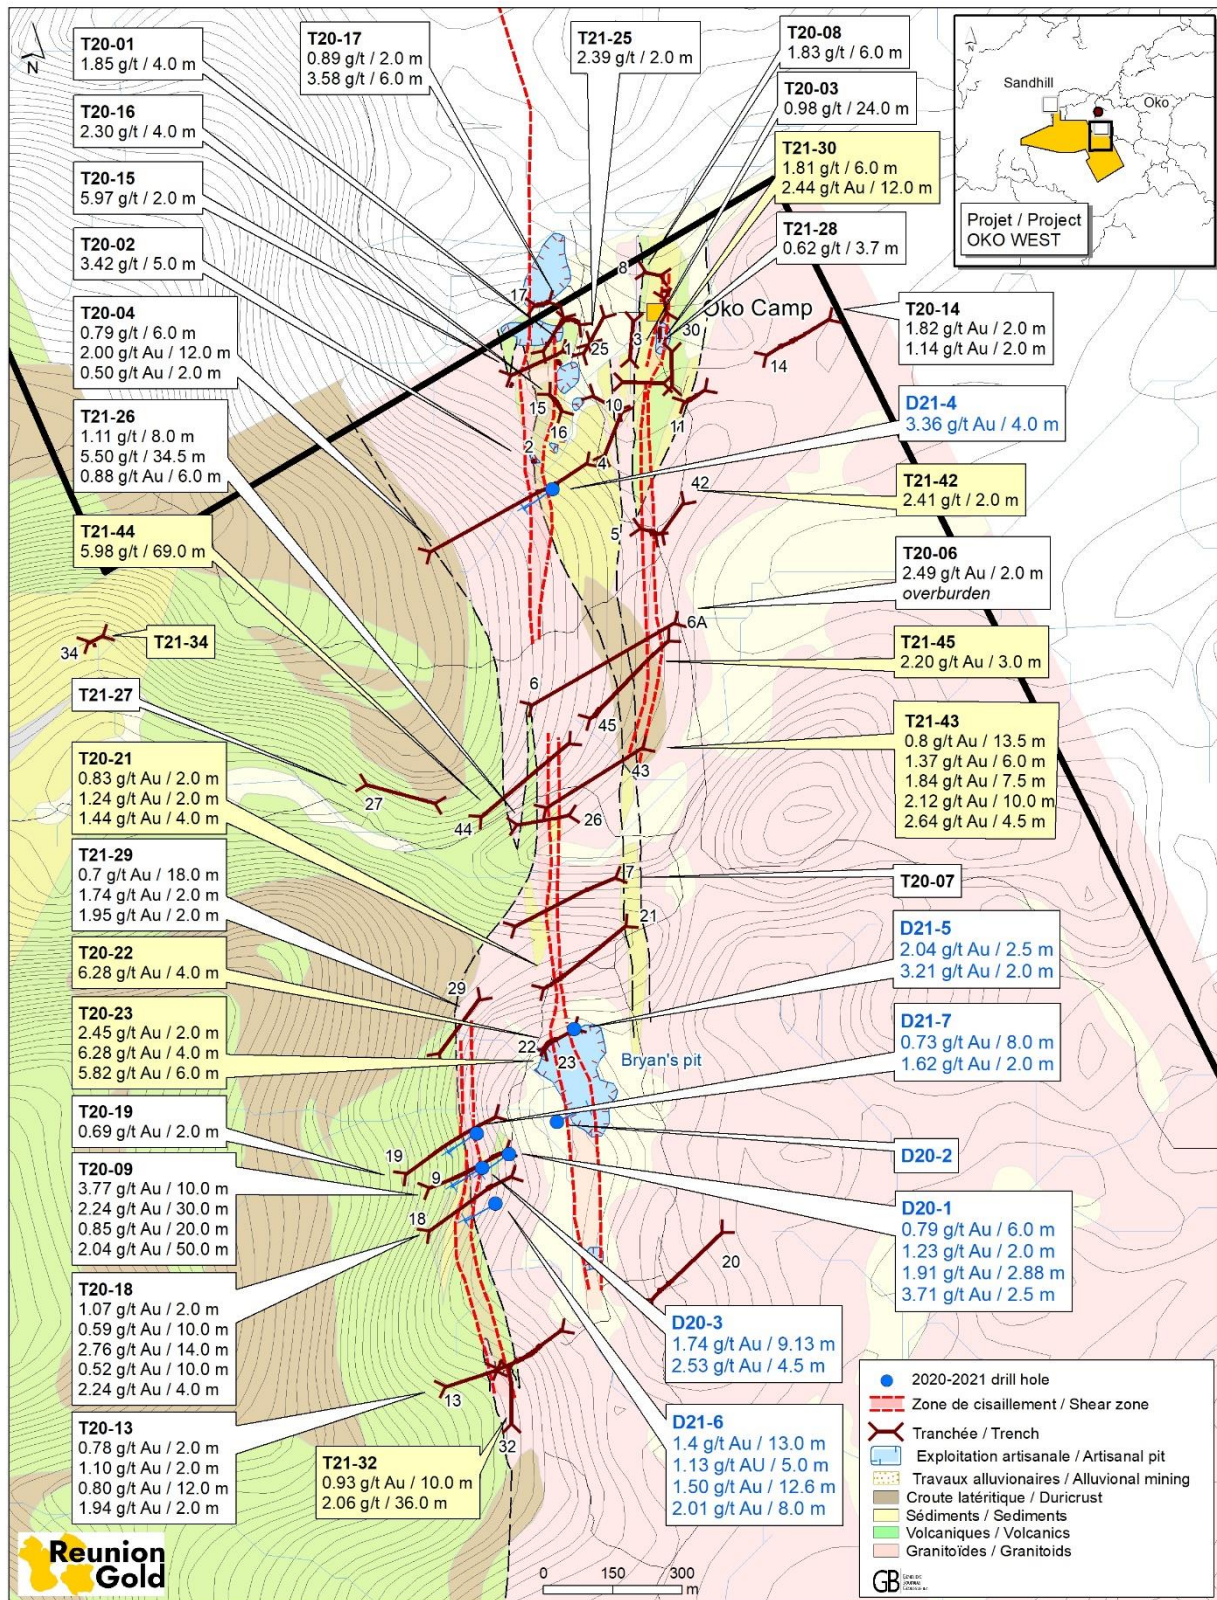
N

T20-01
1.85 g/t / 4.0 m

T20-17
0.89 g/t / 2.0 m
3.58 g/t / 6.0 m

T21-25
2.39 g/t / 2.0 m

T20-08
1.83 g/t / 6.0 m

T20-03
0.98 g/t / 24.0 m

T21-30
1.81 g/t / 6.0 m
2.44 g/t Au / 12.0 m

T21-28
0.62 g/t / 3.7 m

Sandhill
Oko
Projet / Project
OKO WEST

T20-16
2.30 g/t / 4.0 m

T20-15
5.97 g/t / 2.0 m

T20-02
3.42 g/t / 5.0 m

T20-04
0.79 g/t / 6.0 m
2.00 g/t Au / 12.0 m
0.50 g/t Au / 2.0 m

T21-26
1.11 g/t / 8.0 m
5.50 g/t / 34.5 m
0.88 g/t Au / 6.0 m

T21-44
5.98 g/t / 69.0 m

Oko Camp

T20-14
1.82 g/t Au / 2.0 m
1.14 g/t Au / 2.0 m

D21-4
3.36 g/t Au / 4.0 m

T21-42
2.41 g/t / 2.0 m

T20-06
2.49 g/t Au / 2.0 m
overburden

T21-45
2.20 g/t Au / 3.0 m

T21-34

T21-27

T21-43
0.8 g/t Au / 13.5 m
1.37 g/t Au / 6.0 m
1.84 g/t Au / 7.5 m
2.12 g/t Au / 10.0 m
2.64 g/t Au / 4.5 m

T20-21
0.83 g/t Au / 2.0 m
1.24 g/t Au / 2.0 m
1.44 g/t Au / 4.0 m

T21-29
0.7 g/t Au / 18.0 m
1.74 g/t Au / 2.0 m
1.95 g/t Au / 2.0 m

T20-07

D21-5
2.04 g/t Au / 2.5 m
3.21 g/t Au / 2.0 m

T20-22
6.28 g/t Au / 4.0 m

T20-23
2.45 g/t Au / 2.0 m
6.28 g/t Au / 4.0 m
5.82 g/t Au / 6.0 m

D21-7
0.73 g/t Au / 8.0 m
1.62 g/t Au / 2.0 m

Bryan's pit

T20-19
0.69 g/t Au / 2.0 m

D20-2

T20-09
3.77 g/t Au / 10.0 m
2.24 g/t Au / 30.0 m
0.85 g/t Au / 20.0 m
2.04 g/t Au / 50.0 m

D20-1
0.79 g/t Au / 6.0 m
1.23 g/t Au / 2.0 m
1.91 g/t Au / 2.88 m
3.71 g/t Au / 2.5 m

T20-18
1.07 g/t Au / 2.0 m
0.59 g/t Au / 10.0 m
2.76 g/t Au / 14.0 m
0.52 g/t Au / 10.0 m
2.24 g/t Au / 4.0 m

D20-3
1.74 g/t Au / 9.13 m
2.53 g/t Au / 4.5 m

T20-13
0.78 g/t Au / 2.0 m
1.10 g/t Au / 2.0 m
0.80 g/t Au / 12.0 m
1.94 g/t Au / 2.0 m

T21-32
0.93 g/t Au / 10.0 m
2.06 g/t / 36.0 m

D21-6
1.4 g/t Au / 13.0 m
1.13 g/t AU / 5.0 m
1.50 g/t Au / 12.6 m
2.01 g/t Au / 8.0 m

17 8 1 25 3 30 14 15 10 11 2 16 4 42 5 6A 34 6 45 43 27 44 26 7 21 29 22 23 19 9 18 20 13 32

2020-2021 drill hole
Zone de cisaillement / Shear zone
Tranchée / Trench
Exploitation artisanale / Artisanal pit
Travaux alluvionaires / Alluvional mining
Croute latéritique / Duricrust
Sédiments / Sediments
Volcaniques / Volcanics
Granitoïdes / Granitoids

0 150 300
m

Reunion Gold

GB